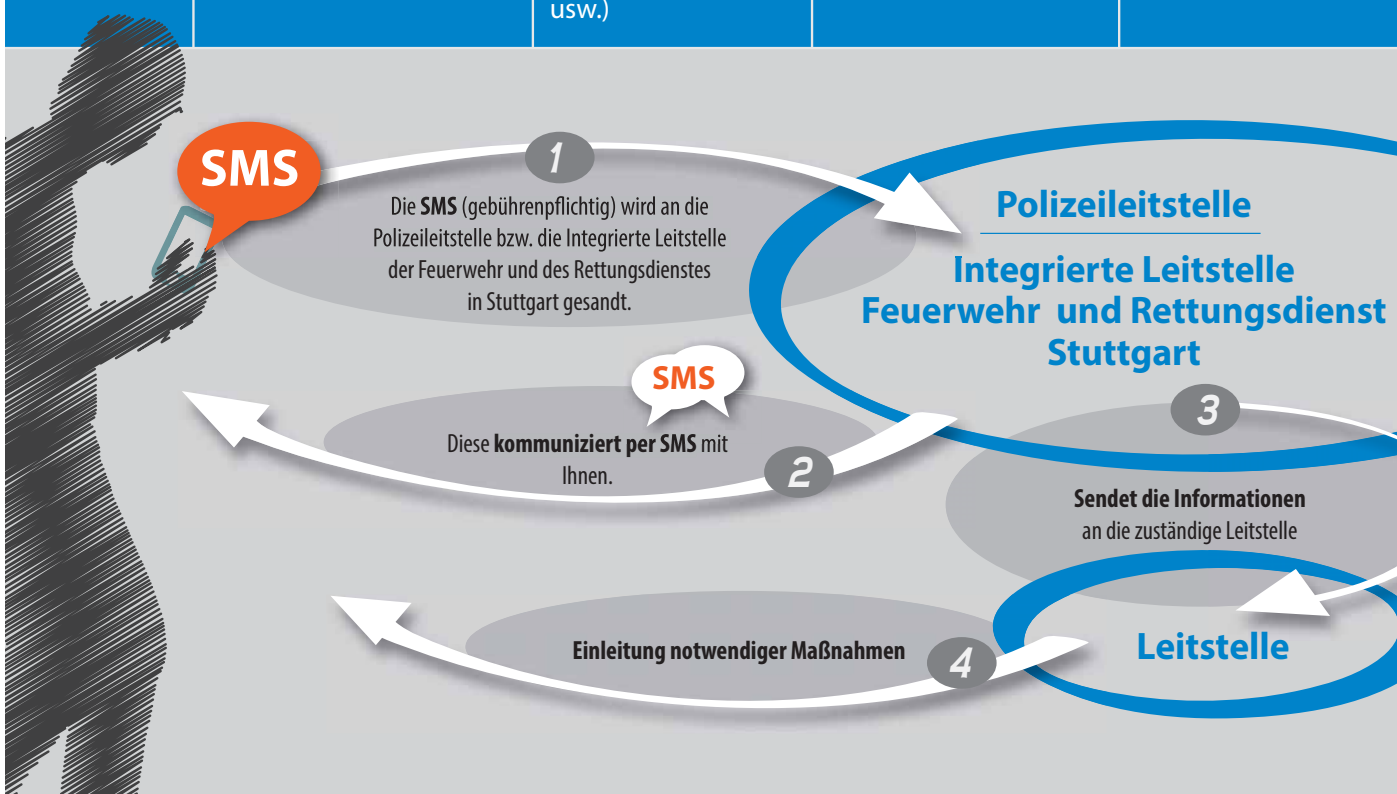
usw.)

SMS

1

Die **SMS** (gebührenpflichtig) wird an die Polizeileitstelle bzw. die Integrierte Leitstelle der Feuerwehr und des Rettungsdienstes in Stuttgart gesandt.

Polizeileitstelle

Integrierte Leitstelle Feuerwehr und Rettungsdienst Stuttgart

SMS

Diese **kommuniziert per SMS** mit Ihnen.

2

3

**Sendet die Informationen** an die zuständige Leitstelle

Einleitung notwendiger Maßnahmen

4

Leitstelle